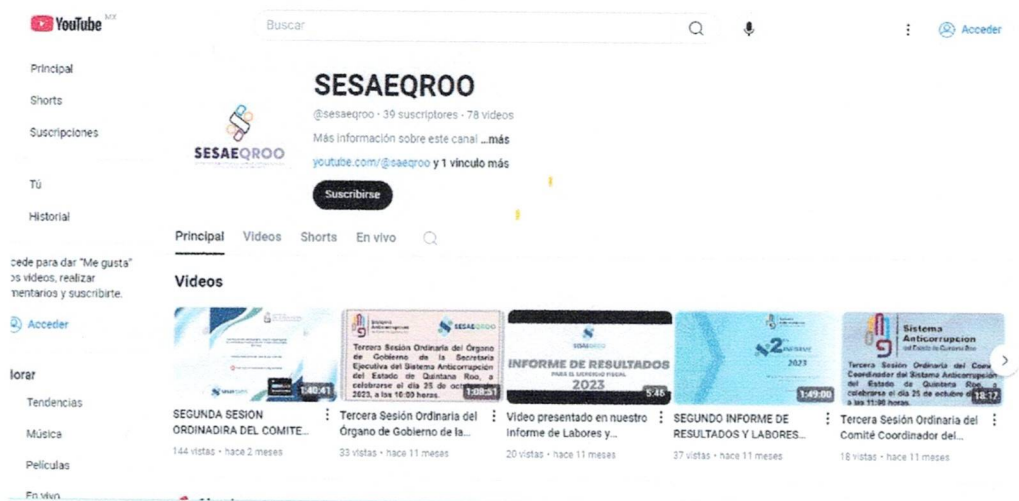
YouTube MX

Buscar

Acceder

Principal

Shorts

Suscripciones

Tú

Historial

cede para dar "Me gusta" os videos, realizar nentarios y suscribirte.

Acceder

lorar

Tendencias

Música

Películas

En vivo

SESAEQROO

SESAEQROO

@sesaeqroo · 39 suscriptores · 78 videos

Más información sobre este canal ...más

youtube.com/@saeqroo y 1 vínculo más

Suscribirse

Principal Videos Shorts En vivo

Videos

1:40:41
SEGUNDA SESION ORDINADIRA DEL COMITE...
144 vistas · hace 2 meses

Sistema Anticorrupción SESAEQROO
Tercera Sesión Ordinaria del Órgano de Gobierno de la Secretaría Ejecutiva del Sistema Anticorrupción del Estado de Quintana Roo, a celebrarse el día 25 de octubre de 2023, a las 10:00 horas.
1:08:31
Tercera Sesión Ordinaria del Órgano de Gobierno de la...
33 vistas · hace 11 meses

INFORME DE RESULTADOS PARA EL EJERCICIO FISCAL 2023
5:46
Video presentado en nuestro Informe de Labores y...
20 vistas · hace 11 meses

2 INFORME 2023
1:49:00
SEGUNDO INFORME DE RESULTADOS Y LABORES...
37 vistas · hace 11 meses

Sistema Anticorrupción del Estado de Quintana Roo
Tercera Sesión Ordinaria del Comité Coordinador del Sistema Anticorrupción del Estado de Quintana Roo, a celebrarse el día 25 de octubre de 2023, a las 11:00 horas.
18:17
Tercera Sesión Ordinaria del Comité Coordinador del...
18 vistas · hace 11 meses